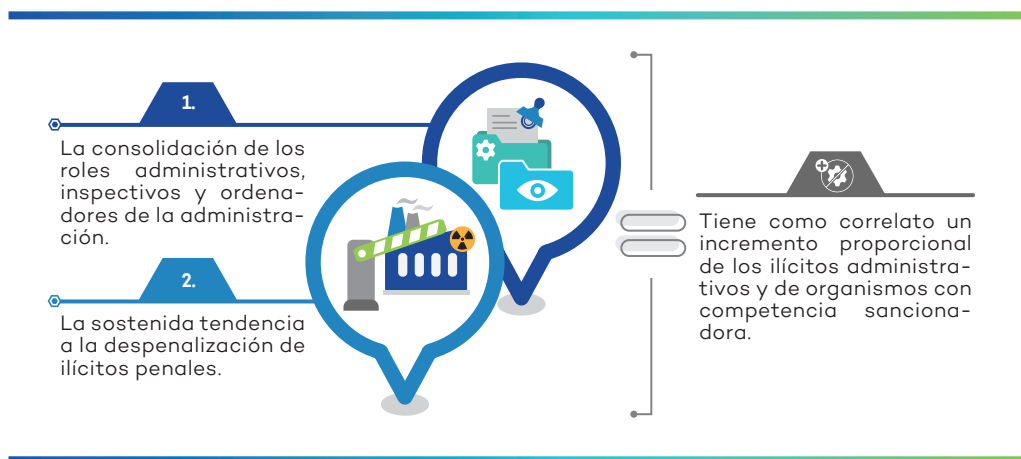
1.

La consolidación de los roles administrativos, inspectivos y ordenadores de la administración.

2.

La sostenida tendencia a la despenalización de ilícitos penales.

Tiene como correlato un incremento proporcional de los ilícitos administrativos y de organismos con competencia sancionadora.